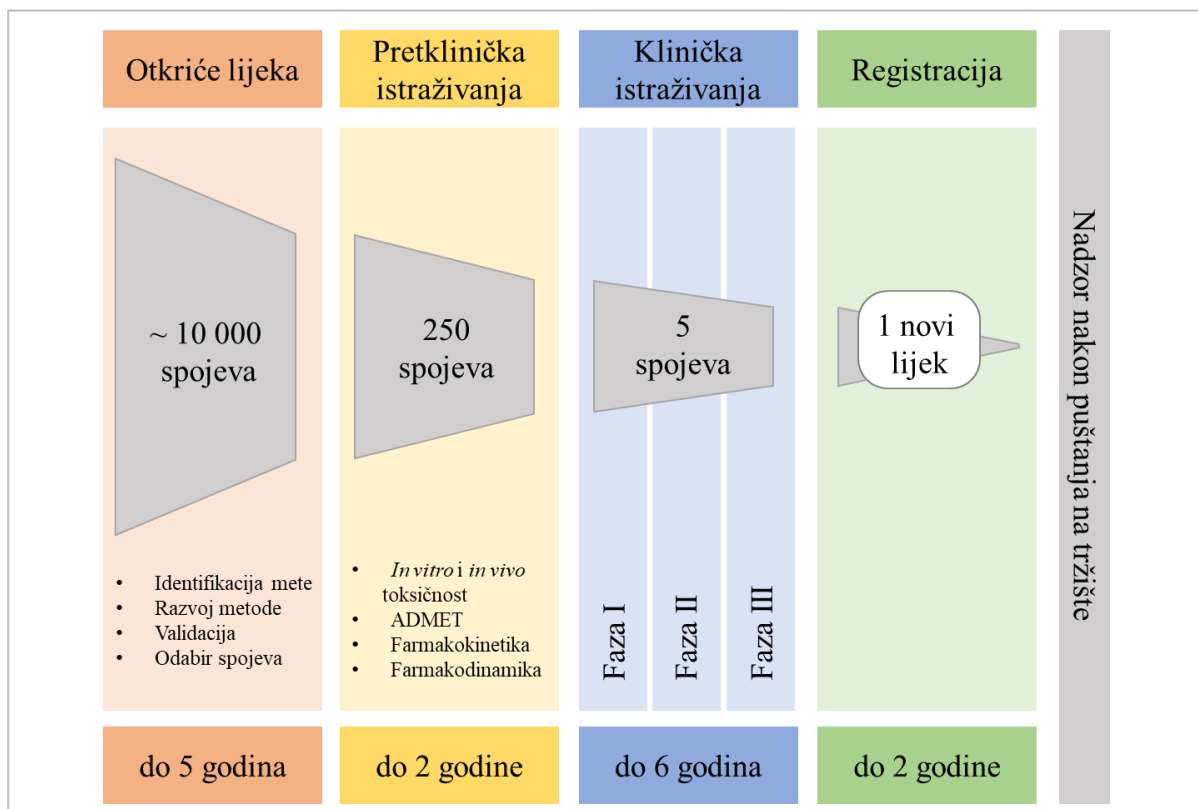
Otkriće lijeka

Pretklinička istraživanja

Klinička istraživanja

Registracija

Nadzor nakon puštanja na tržište

~ 10 000 spojeva

250 spojeva

5 spojeva

1 novi lijek

- Identifikacija mete
- Razvoj metode
- Validacija
- Odabir spojeva

- *In vitro* i *in vivo* toksičnost
- ADMET
- Farmakokinetika
- Farmakodinamika

Faza I

Faza II

Faza III

do 5 godina

do 2 godine

do 6 godina

do 2 godine